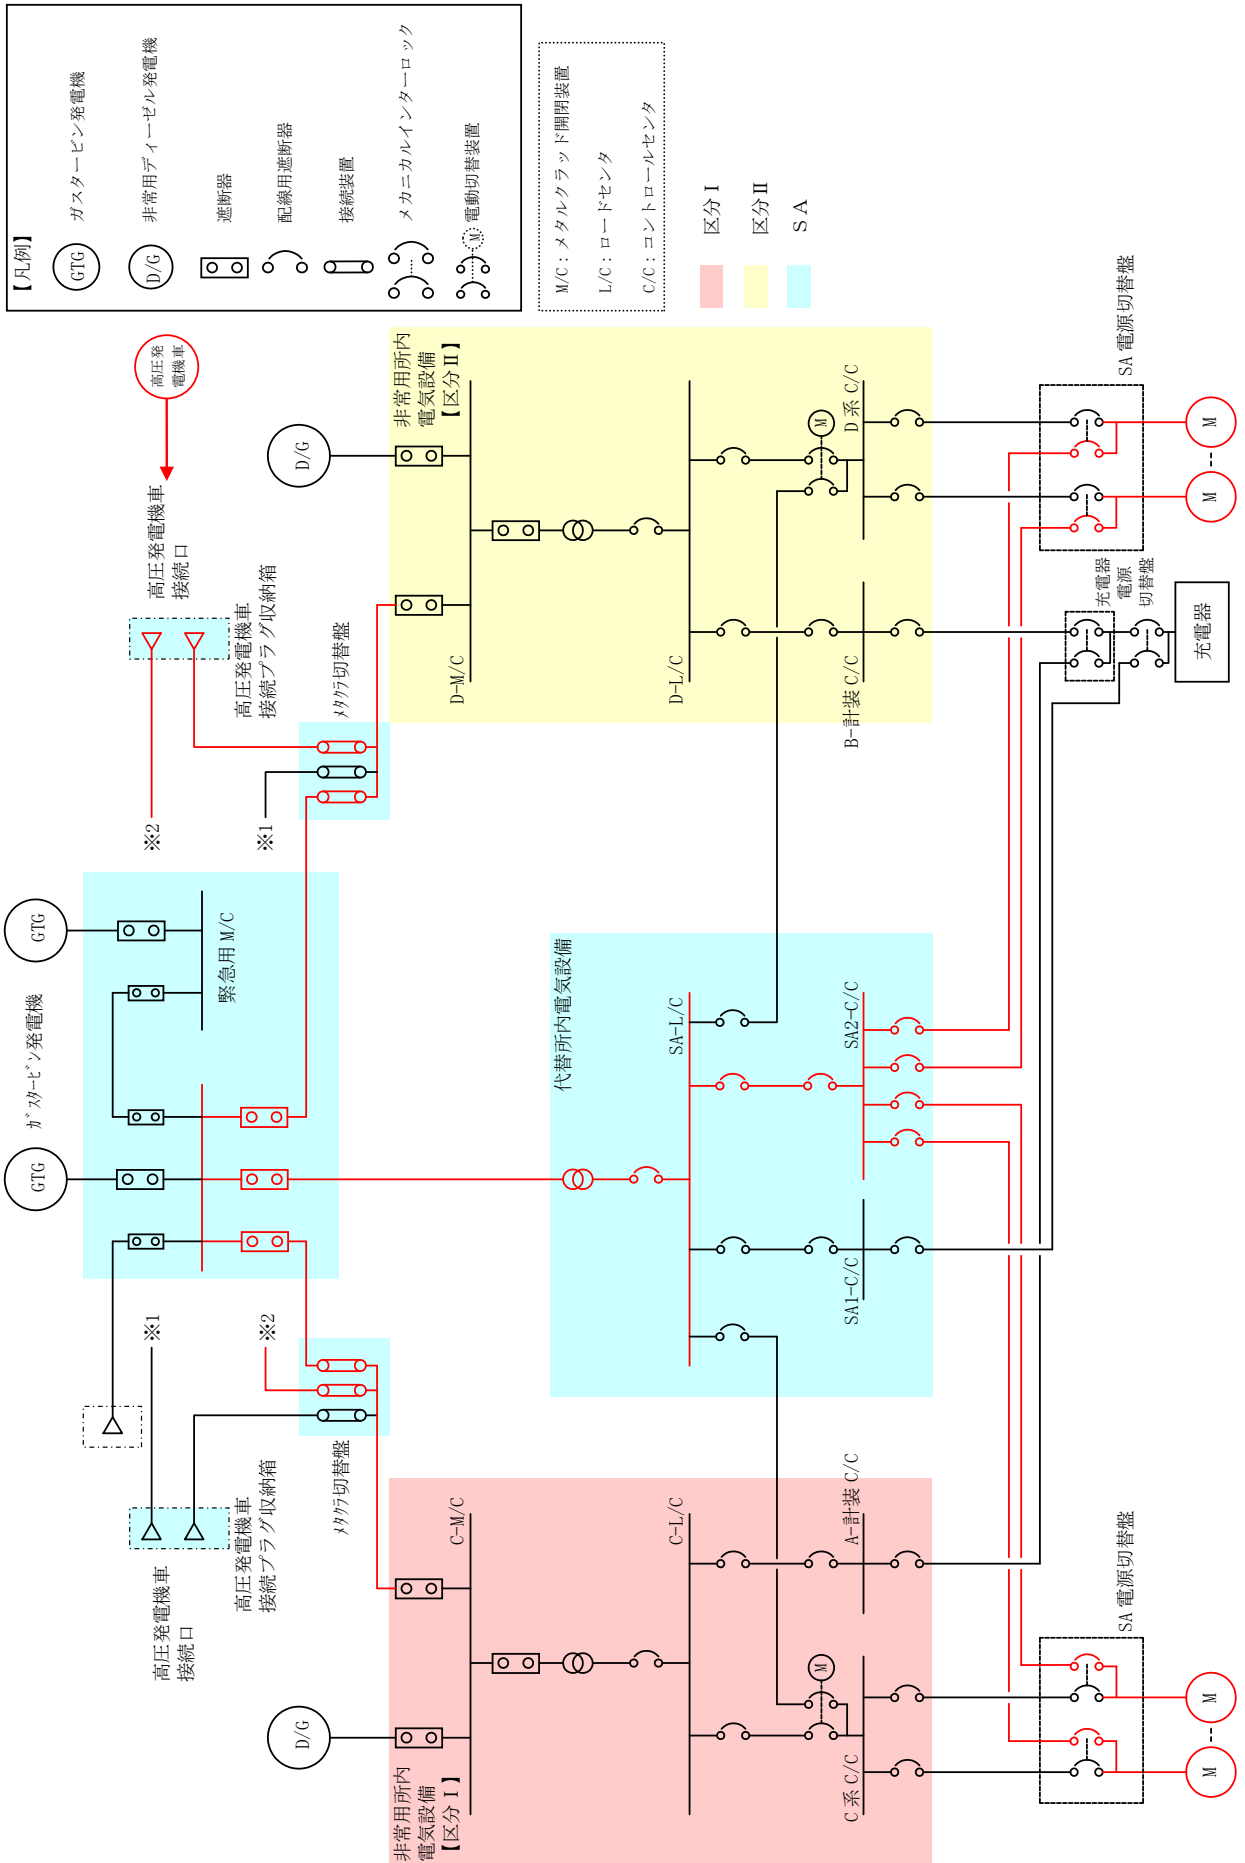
【凡例】

GTG ガスタービン発電機

D/G 非常用ディーゼル発電機

遮断器

配線用遮断器

接続装置

メカニカルインターロック

M 電動切替装置

M/C：メタルクラッド開閉装置

L/C：ロードセンタ

C/C：コントロールセンタ

区分 I

区分 II

SA

高圧発電機車

高圧発電機車接続口

高圧発電機車接続プラグ収納箱

メタクラ切替盤

※2

※1

D/G

非常用所内電気設備【区分 II】

D-M/C

D-L/C

M

D 系 C/C

B-計装 C/C

SA 電源切替盤

M

M

充電器電源切替盤

充電器

GTG

緊急用 M/C

ガスタービン発電機

GTG

代替所内電気設備

SA-L/C

SA2-C/C

SA1-C/C

※1

※2

メタクラ切替盤

高圧発電機車接続口

高圧発電機車接続プラグ収納箱

C-M/C

C-L/C

A-計装 C/C

M

C 系 C/C

D/G

非常用所内電気設備【区分 I】

SA 電源切替盤

M

M